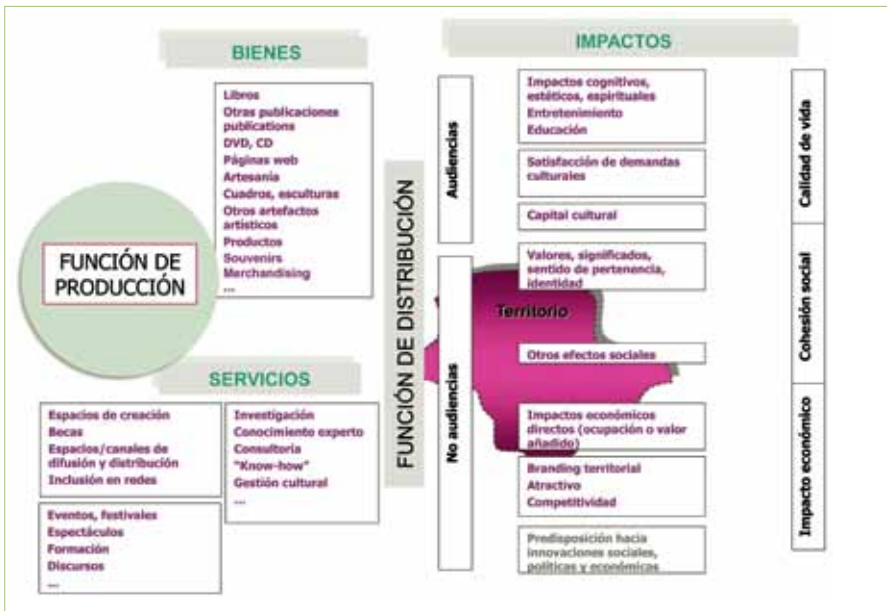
BIENES

Libros
Otras publicaciones publications
DVD, CD
Páginas web
Artesanía
Cuadros, esculturas
Otros artefactos artísticos
Productos
Souvenirs
Merchandising
...

FUNCIÓN DE PRODUCCIÓN

SERVICIOS

Espacios de creación
Becas
Espacios/canales de difusión y distribución
Inclusión en redes

Eventos, festivales
Espectáculos
Formación
Discursos
...

Investigación
Conocimiento experto
Consultoría
"Know-how"
Gestión cultural
...

FUNCIÓN DE DISTRIBUCIÓN

IMPACTOS

Audiencias

No audiencias

Impactos cognitivos, estéticos, espirituales
Entretenimiento
Educación

Satisfacción de demandas culturales

Capital cultural

Valores, significados, sentido de pertenencia, identidad

Territorio

Otros efectos sociales

Impactos económicos directos (ocupación o valor añadido)

Branding territorial
Atractivo
Competitividad

Predisposición hacia innovaciones sociales, políticas y económicas

Calidad de vida

Cohesión social

Impacto económico